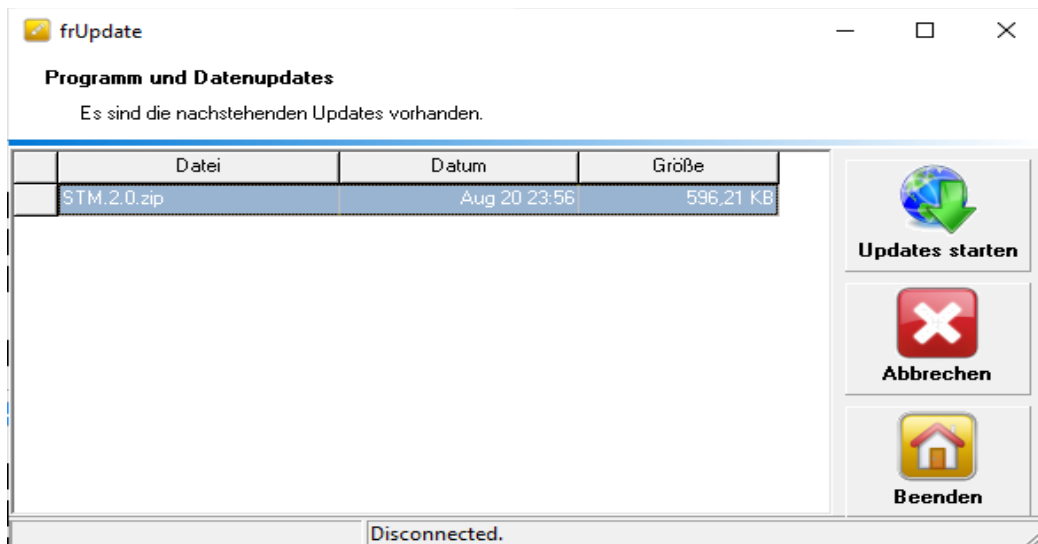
frUpdate

Programm und Datenupdates

Es sind die nachstehenden Updates vorhanden.

| | Datei | Datum | Größe |
|---|---|---|---|
| | STM.2.0.zip | Aug 20 23:56 | 596,21 KB |

Updates starten

Abbrechen

Beenden

Disconnected.